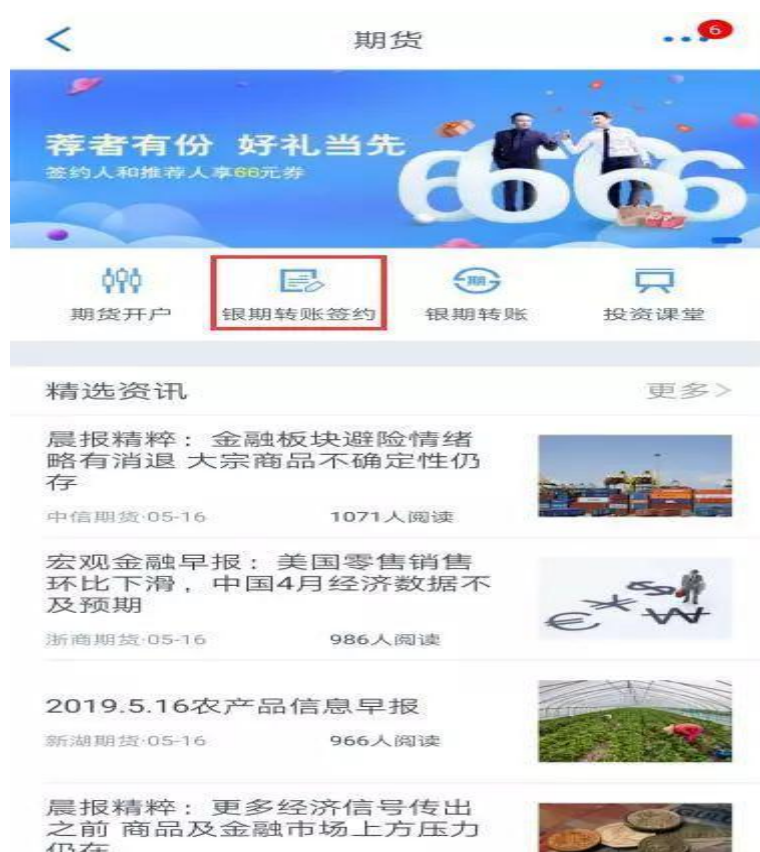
<

期货

6

荐者有份 好礼当先
签约人和推荐人享66元券

666

期货开户
银期转账签约
银期转账
投资课堂

精选资讯
更多>

晨报精粹：金融板块避险情绪略有消退 大宗商品不确定性仍存
中信期货·05-16 1071人阅读

宏观金融早报：美国零售销售环比下滑，中国4月经济数据不及预期
浙商期货·05-16 986人阅读

2019.5.16农产品信息早报
新湖期货·05-16 966人阅读

晨报精粹：更多经济信号传出之前 商品及金融市场上方压力仍在